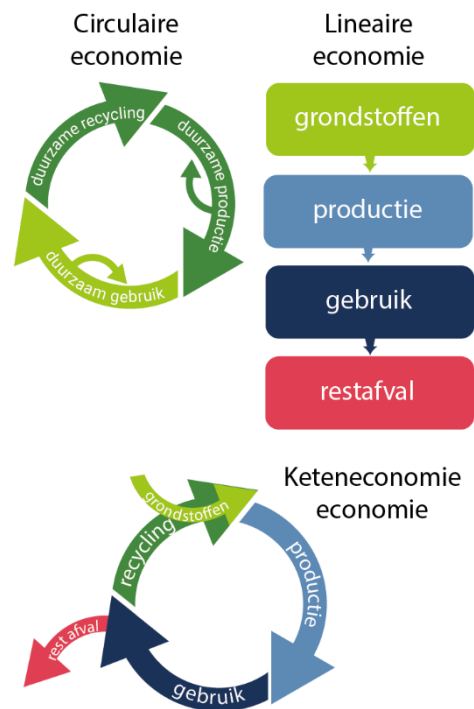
Circulaire economie

duurzame recycling

duurzame productie

duurzaam gebruik

Lineaire economie

grondstoffen

productie

gebruik

restafval

Keteneconomie economie

grondstoffen

recycling

productie

rest afval

gebruik